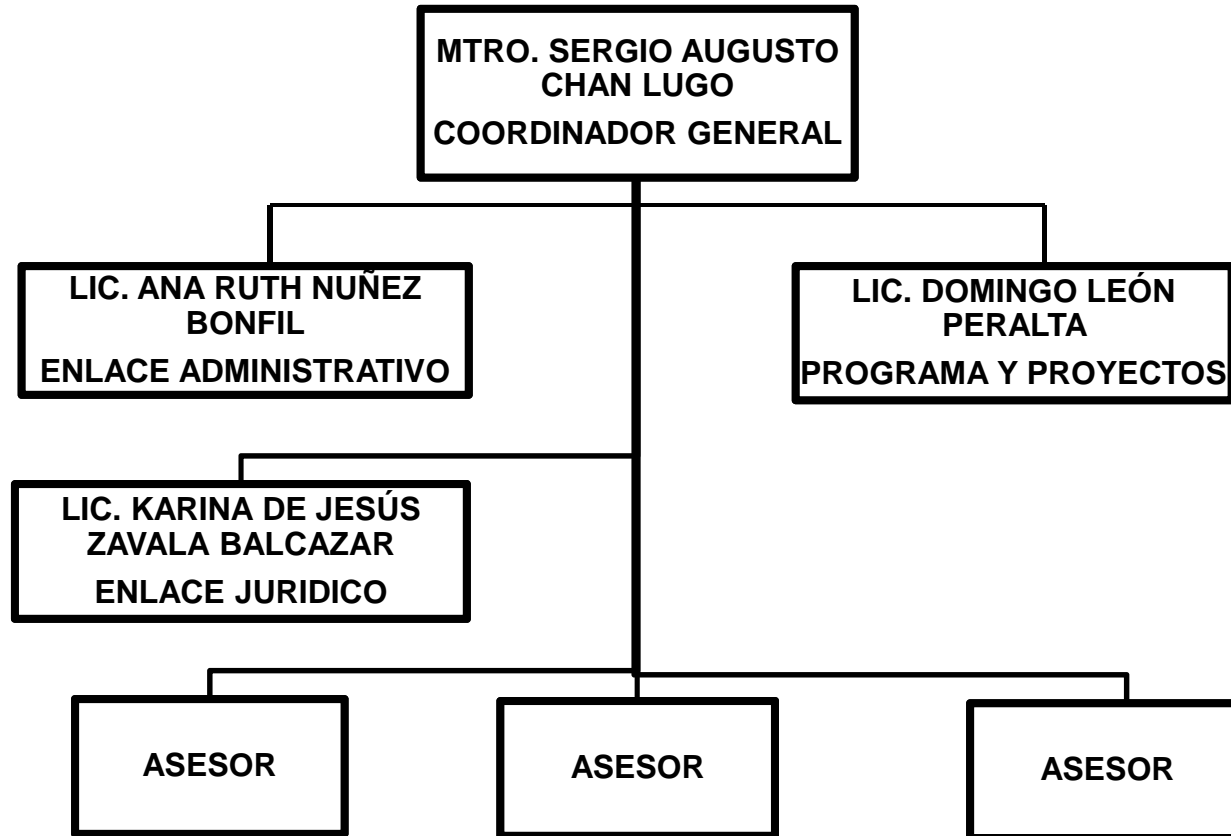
MTRO. SERGIO AUGUSTO CHAN LUGO
COORDINADOR GENERAL

LIC. ANA RUTH NUÑEZ BONFIL
ENLACE ADMINISTRATIVO

LIC. DOMINGO LEÓN PERALTA
PROGRAMA Y PROYECTOS

LIC. KARINA DE JESÚS ZAVALA BALCAZAR
ENLACE JURIDICO

ASESOR

ASESOR

ASESOR